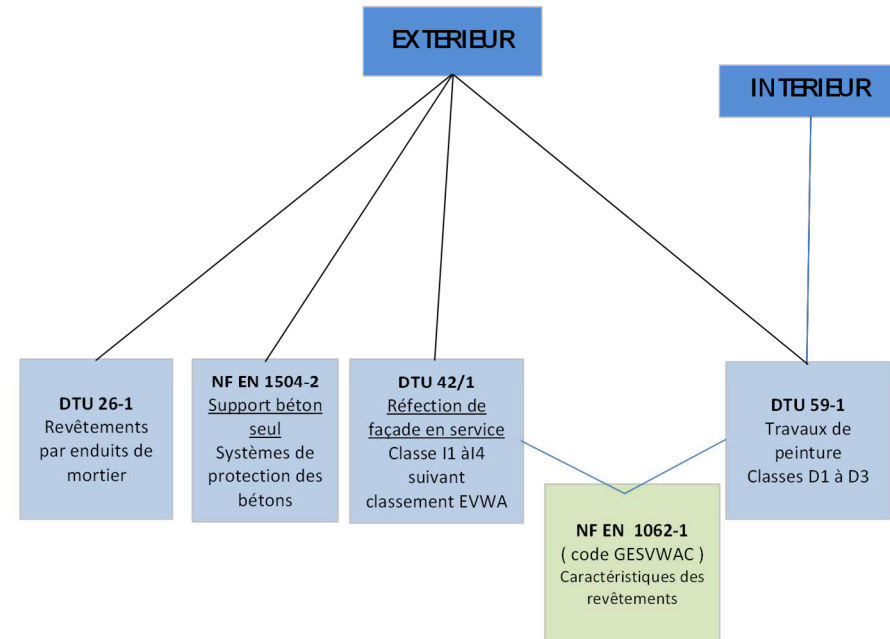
EXTERIEUR

INTERIEUR

DTU 26-1
Revêtements par enduits de mortier

NF EN 1504-2
Support béton seul
Systèmes de protection des bétons

DTU 42/1
Réfection de façade en service
Classe I1 àI4 suivant classement EVWA

DTU 59-1
Travaux de peinture
Classes D1 à D3

NF EN 1062-1
( code GESVWAC )
Caractéristiques des revêtements